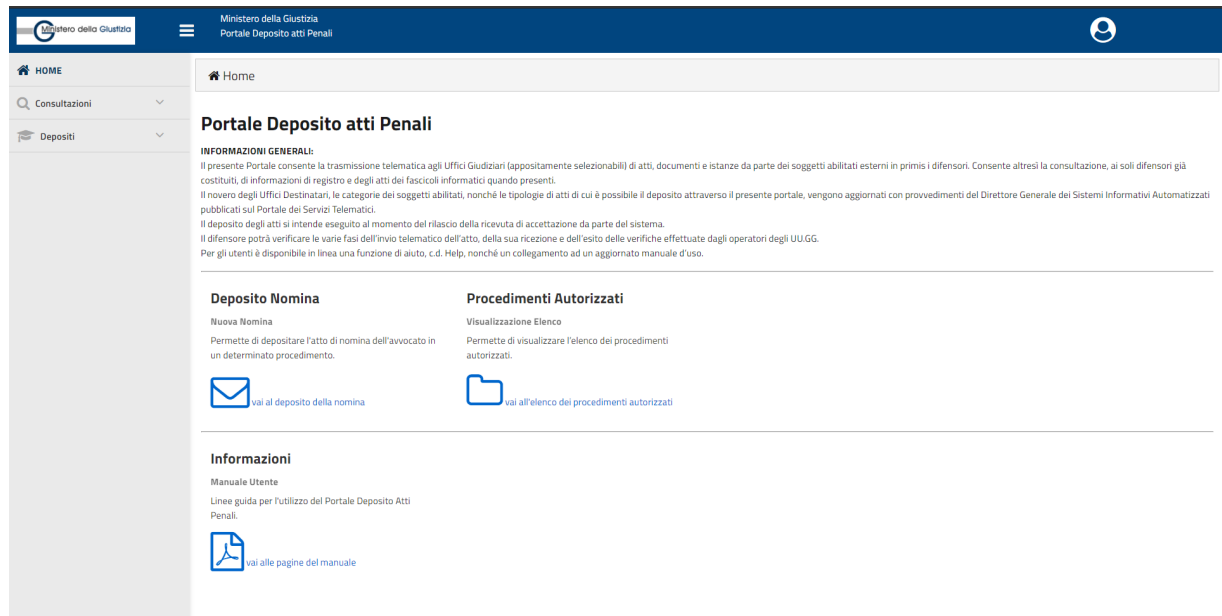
Ministero della Giustizia

Ministero della Giustizia
Portale Deposito atti Penali

HOME
Consultazioni
Depositi

Home

Portale Deposito atti Penali

INFORMAZIONI GENERALI:
Il presente Portale consente la trasmissione telematica agli Uffici Giudiziari (appositamente selezionabili) di atti, documenti e istanze da parte dei soggetti abilitati esterni in primis i difensori. Consente altresì la consultazione, ai soli difensori già costituiti, di informazioni di registro e degli atti dei fascicoli informatici quando presenti.
Il novero degli Uffici Destinatari, le categorie dei soggetti abilitati, nonché le tipologie di atti di cui è possibile il deposito attraverso il presente portale, vengono aggiornati con provvedimenti del Direttore Generale dei Sistemi Informativi Automatizzati pubblicati sul Portale dei Servizi Telematici.
Il deposito degli atti si intende eseguito al momento del rilascio della ricevuta di accettazione da parte del sistema.
Il difensore potrà verificare le varie fasi dell'invio telematico dell'atto, della sua ricezione e dell'esito delle verifiche effettuate dagli operatori degli UU.GG.
Per gli utenti è disponibile in linea una funzione di aiuto, c.d. Help, nonché un collegamento ad un aggiornato manuale d'uso.

Deposito Nomina
Nuova Nomina
Permette di depositare l'atto di nomina dell'avvocato in un determinato procedimento.
vai al deposito della nomina

Procedimenti Autorizzati
Visualizzazione Elenco
Permette di visualizzare l'elenco dei procedimenti autorizzati.
vai all'elenco dei procedimenti autorizzati

Informazioni
Manuale Utente
Linee guida per l'utilizzo del Portale Deposito Atti Penali.
vai alle pagine del manuale